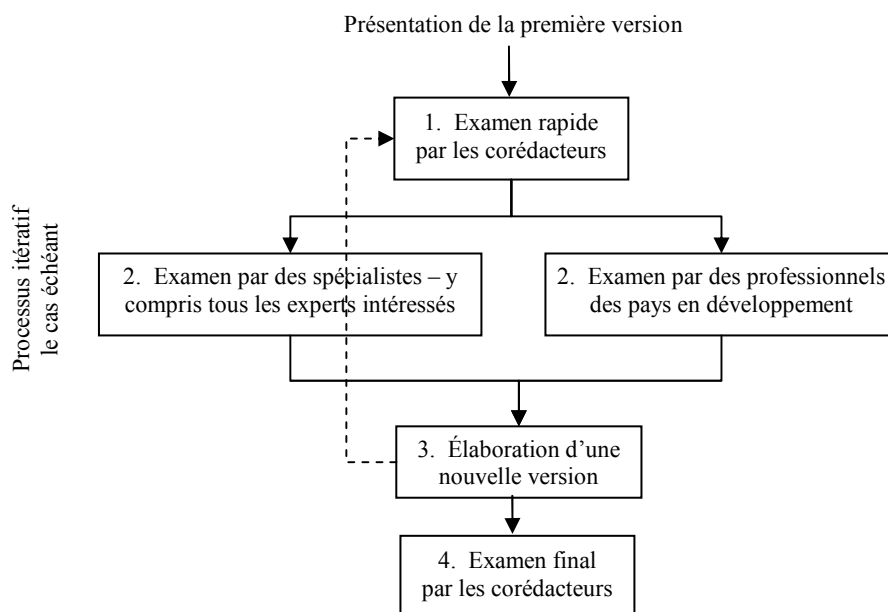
Présentation de la première version

1. Examen rapide par les corédacteurs

Processus itératif le cas échéant

2. Examen par des spécialistes – y compris tous les experts intéressés

2. Examen par des professionnels des pays en développement

3. Élaboration d'une nouvelle version

4. Examen final par les corédacteurs